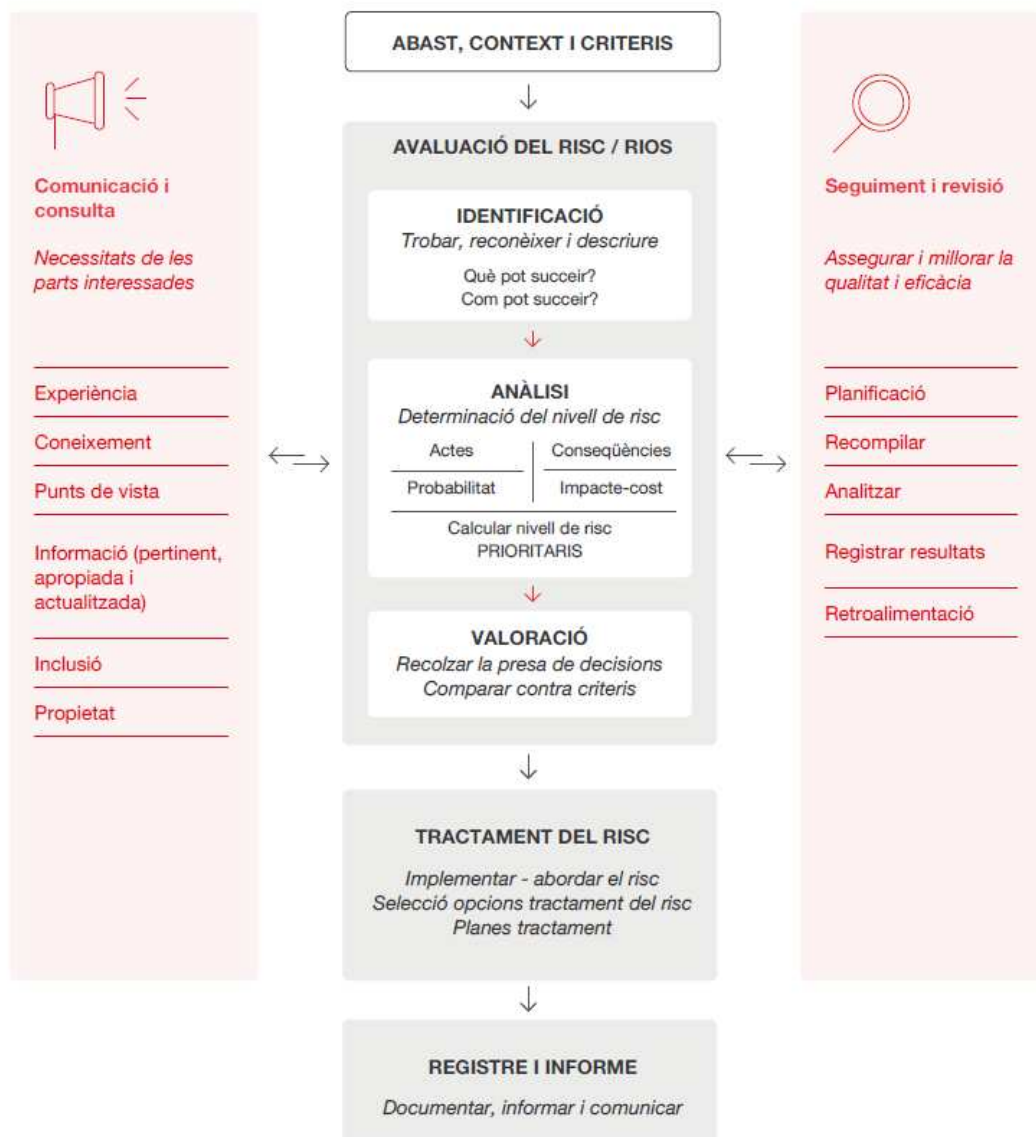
Comunicació i consulta

Necessitats de les parts interessades

Experiència

Coneixement

Punts de vista

Informació (pertinent, apropiada i actualitzada)

Inclusió

Propietat

ABAST, CONTEXT I CRITERIS

AVALUACIÓ DEL RISC / RIOS

IDENTIFICACIÓ
Trobar, reconèixer i descriure
Què pot succeir?
Com pot succeir?

ANÀLISI
Determinació del nivell de risc

| Actes | Conseqüències |
|---|---|
| Probabilitat | Impacte-cost |

Calcular nivell de risc
PRIORITARIS

VALORACIÓ
Recolzar la presa de decisions
Comparar contra criteris

TRACTAMENT DEL RISC

Implementar - abordar el risc
Selecció opcions tractament del risc
Planes tractament

REGISTRE I INFORME

Documentar, informar i comunicar

Seguiment i revisió

Assegurar i millorar la qualitat i eficàcia

Planificació

Recompilar

Analitzar

Registrar resultats

Retroalimentació